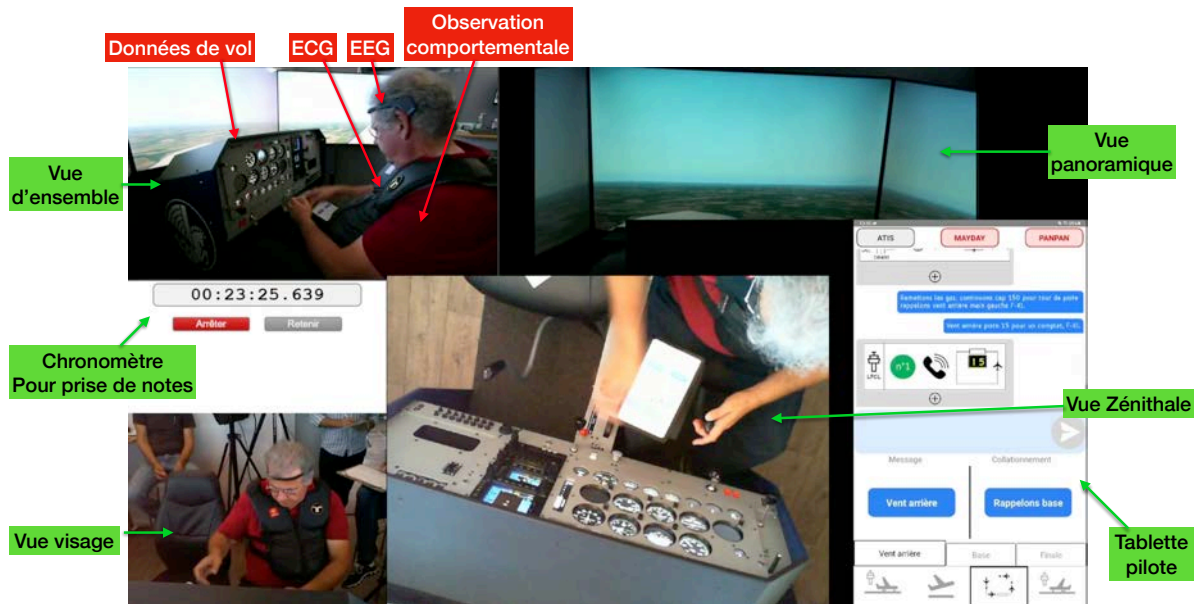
Données de vol

ECG

EEG

Observation comportementale

Vue d'ensemble

Vue panoramique

00:23:25.639

Arrêter

Retenir

Chronomètre Pour prise de notes

ATIS

MAYDAY

PANPAN

Remettons les gaz, continuons cap 150 pour tour de piste rappelons vent arrière main gauche F-KL

Vent arrière piste 15 pour un complet, F-KL

LFCL

n°1

15

Vue Zénithale

Message

Collationnement

Vent arrière

Rappelons base

Vent arrière

Base

Finale

Vue visage

Tablette pilote